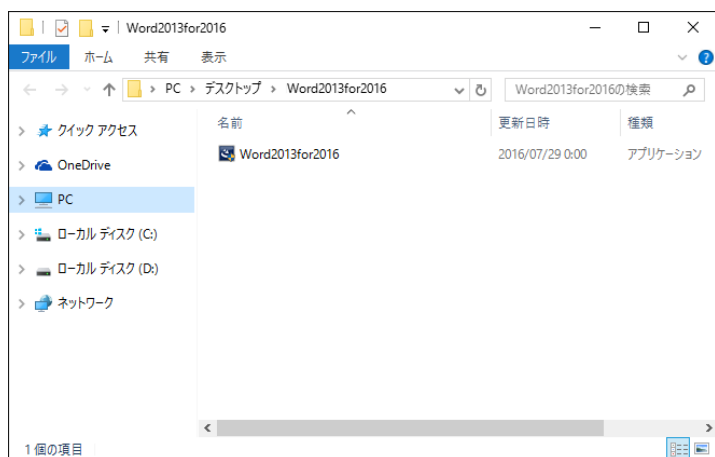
Word2013for2016

ファイル ホーム 共有 表示

PC › デスクトップ › Word2013for2016

Word2013for2016の検索

クイック アクセス
OneDrive
PC
ローカル ディスク (C:)
ローカル ディスク (D:)
ネットワーク

| 名前 | 更新日時 | 種類 |
|---|---|---|
| Word2013for2016 | 2016/07/29 0:00 | アプリケーション |

1 個の項目